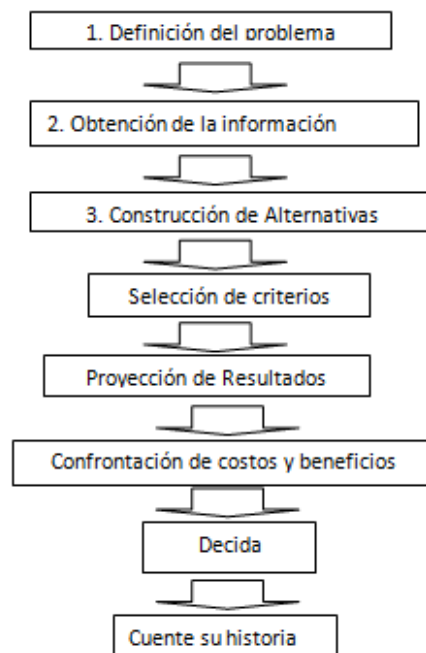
1. Definición del problema

2. Obtención de la información

3. Construcción de Alternativas

Selección de criterios

Proyección de Resultados

Confrontación de costos y beneficios

Decida

Cuente su historia